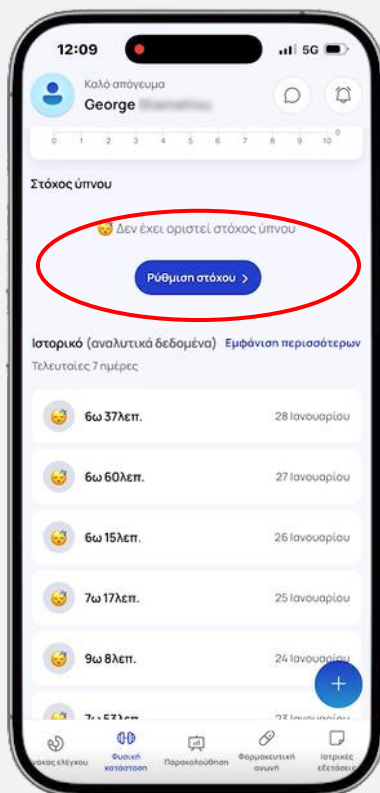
12:09
5G

Καλό απόγευμα
George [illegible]

0 1 2 3 4 5 6 7 8 9 10
0

Στόχος ύπνου

Δεν έχει οριστεί στόχος ύπνου

Ρύθμιση στόχου >

Ιστορικό (αναλυτικά δεδομένα) Εμφάνιση περισσότερων
Τελευταίες 7 ημέρες

6ω 37λεπ. 28 Ιανουαρίου

6ω 60λεπ. 27 Ιανουαρίου

6ω 15λεπ. 26 Ιανουαρίου

7ω 17λεπ. 25 Ιανουαρίου

9ω 8λεπ. 24 Ιανουαρίου

7ω 53λεπ. 23 Ιανουαρίου

+

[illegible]νακας ελέγχου
Φυσική κατάσταση
Παρακολούθηση
Φαρμακευτική αγωγή
Ιατρικές εξετάσεις